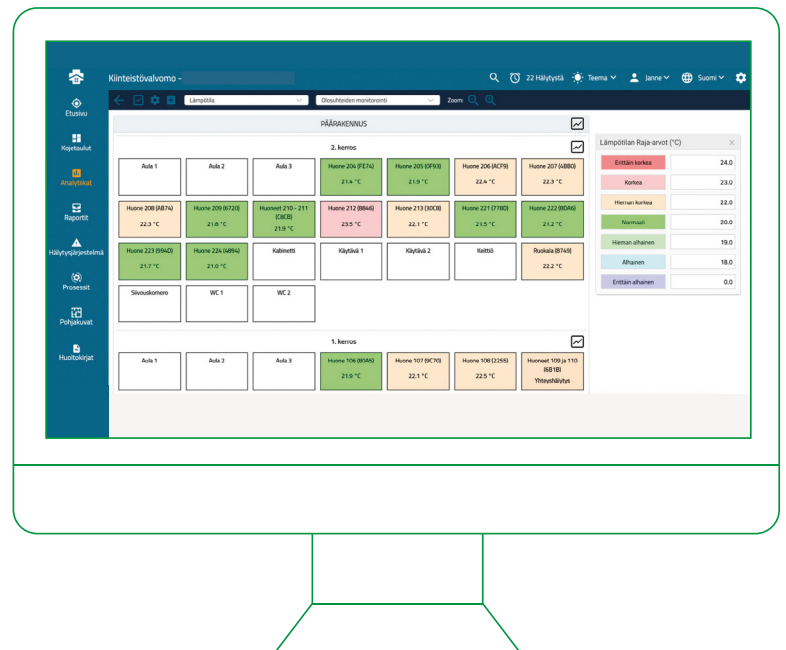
Kiinteistövalvomo -

22 Hälytystä Teema Janne Suomi

Etusivu
Kojetaulut
Analytiikat
Raportit
Hälytysjärjestelmä
Prosessit
Pohjakuvat
Huoltokirjat

Lämpötila
Olosuhteiden monitorointi
Zoom

PÄÄRAKENNUS

2. kerros

| Aula 1 | Aula 2 | Aula 3 | Huone 204 (FE74) 21.4 °C | Huone 205 (0F93) 21.9 °C | Huone 206 (ACF9) 22.4 °C | Huone 207 (4BB0) 22.3 °C |
|---|---|---|---|---|---|---|
| Huone 208 (AB74) 22.3 °C | Huone 209 (6720) 21.8 °C | Huoneet 210 - 211 (C8CB) 21.9 °C | Huone 212 (8846) 23.5 °C | Huone 213 (30C8) 22.1 °C | Huone 221 (778D) 21.5 °C | Huone 222 (8DA6) 21.2 °C |
| Huone 223 (9940) 21.7 °C | Huone 224 (4894) 21.0 °C | Kabinetti | Käytävä 1 | Käytävä 2 | Keittiö | Ruokala (B749) 22.2 °C |
| Siivouskomero | WC 1 | WC 2 | | | | |

1. kerros

| Aula 1 | Aula 2 | Aula 3 | Huone 106 (80A5) 21.9 °C | Huone 107 (9C70) 22.1 °C | Huone 108 (2255) 22.5 °C | Huoneet 109 ja 110 (6B1B) Yhteyshäiriö |
|---|---|---|---|---|---|---|

Lämpötilan Raja-arvot (°C)

| Erittäin korkea | 24.0 |
|---|---|
| Korkea | 23.0 |
| Hieman korkea | 22.0 |
| Normaali | 20.0 |
| Hieman alhainen | 19.0 |
| Alhainen | 18.0 |
| Erittäin alhainen | 0.0 |